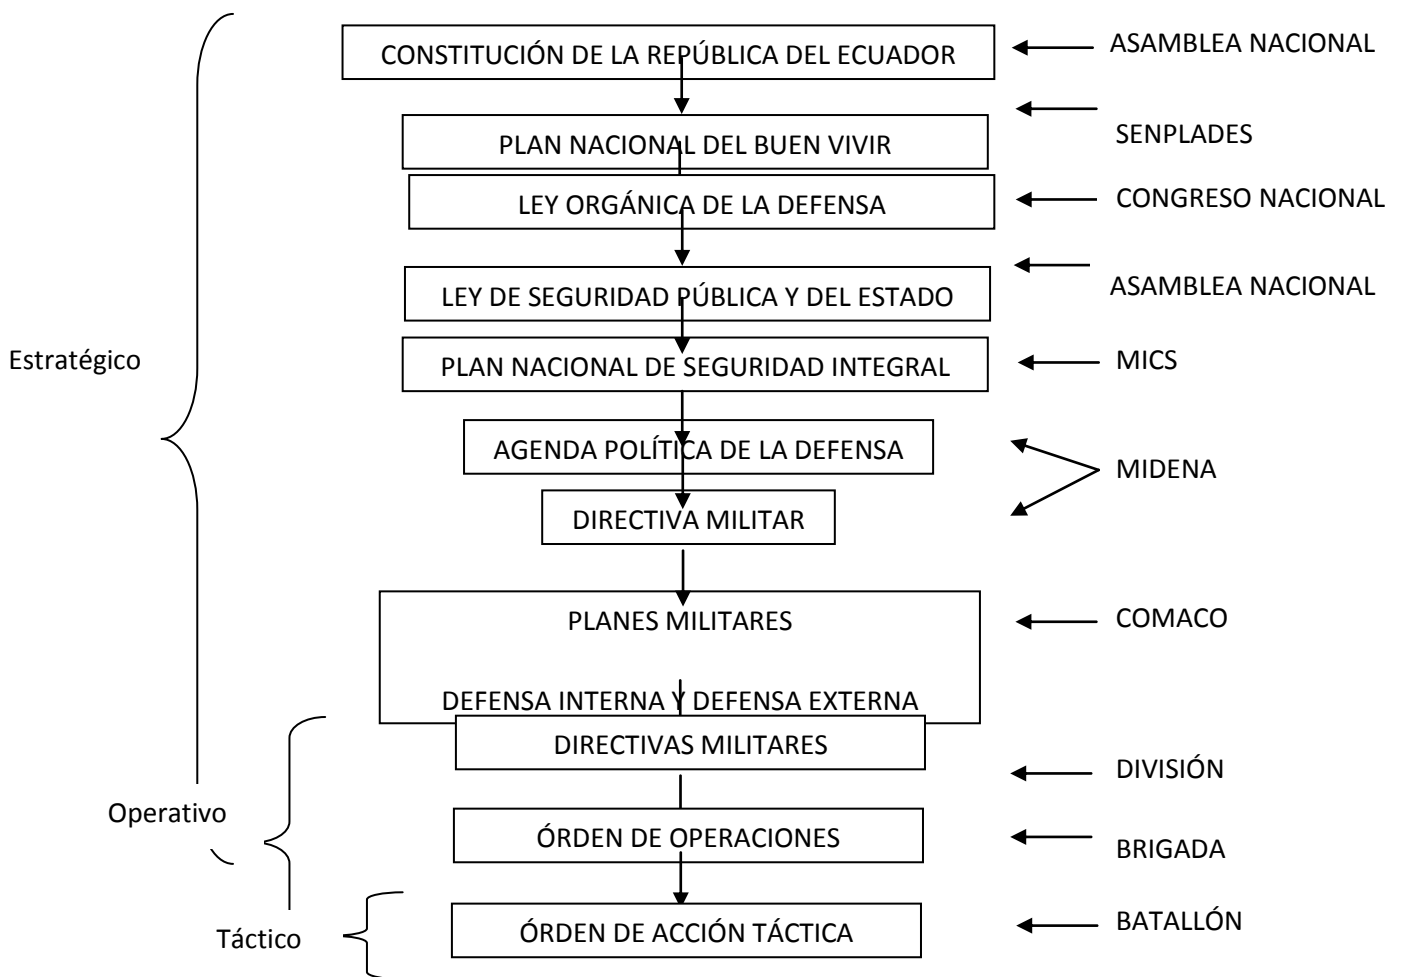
CONSTITUCIÓN DE LA REPÚBLICA DEL ECUADOR
ASAMBLEA NACIONAL

PLAN NACIONAL DEL BUEN VIVIR
SENPLADES

LEY ORGÁNICA DE LA DEFENSA
CONGRESO NACIONAL

LEY DE SEGURIDAD PÚBLICA Y DEL ESTADO
ASAMBLEA NACIONAL

Estratégico

PLAN NACIONAL DE SEGURIDAD INTEGRAL
MICS

AGENDA POLÍTICA DE LA DEFENSA
DIRECTIVA MILITAR
MIDENA

PLANES MILITARES

DEFENSA INTERNA Y DEFENSA EXTERNA
COMACO

DIRECTIVAS MILITARES
DIVISIÓN

Operativo

ÓRDEN DE OPERACIONES
BRIGADA

Táctico

ÓRDEN DE ACCIÓN TÁCTICA
BATALLÓN